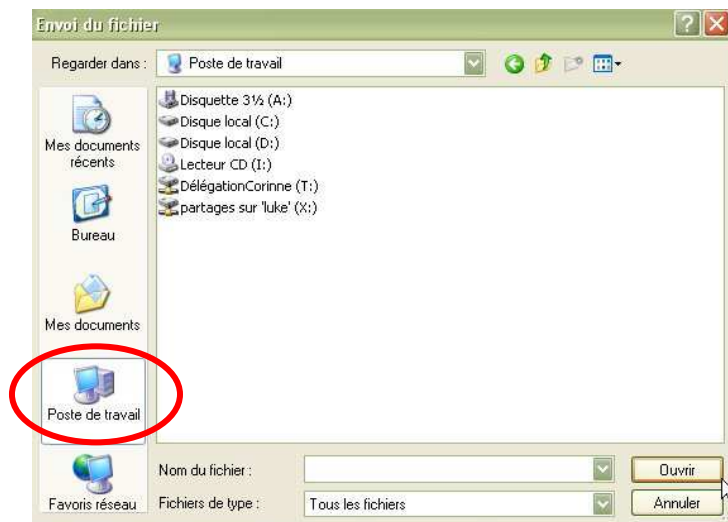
Envoi du fichier

Regarder dans : Poste de travail

Mes documents récents

Bureau

Mes documents

Poste de travail

Favoris réseau

Disquette 3½ (A:)
Disque local (C:)
Disque local (D:)
Lecteur CD (I:)
DélégationCorinne (T:)
partages sur 'luke' (X:)

Nom du fichier :

Fichiers de type : Tous les fichiers

Ouvrir

Annuler